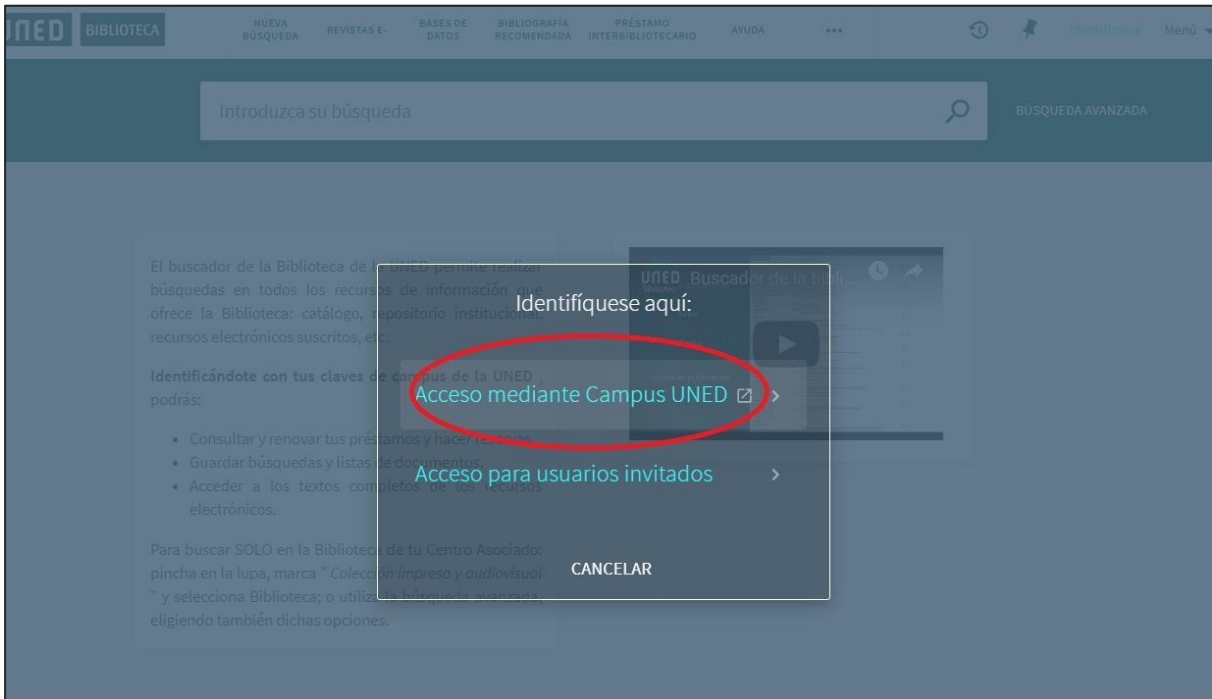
UNED BIBLIOTECA NUEVA BÚSQUEDA REVISTAS E- BASES DE DATOS BIBLIOGRAFÍA RECOMENDADA PRÉSTAMO INTERBIBLIOTECARIO AYUDA ••• Identificarse Menú

Introduzca su búsqueda

BÚSQUEDA AVANZADA

El buscador de la Biblioteca de la UNED permite realizar búsquedas en todos los recursos de información que ofrece la Biblioteca: catálogo, repositorio institucional, recursos electrónicos suscritos, etc.

Identificándote con tus claves de campus de la UNED podrás:

- Consultar y renovar tus préstamos y hacer reservas.
- Guardar búsquedas y listas de documentos.
- Acceder a los textos completos de los recursos electrónicos.

Para buscar SOLO en la Biblioteca de tu Centro Asociado: pincha en la lupa, marca " Colección impresa y audiovisual " y selecciona Biblioteca; o utiliza la búsqueda avanzada, eligiendo también dichas opciones.

UNED Buscador de la bibli...

Identifíquese aquí:

Acceso mediante Campus UNED

Acceso para usuarios invitados

CANCELAR